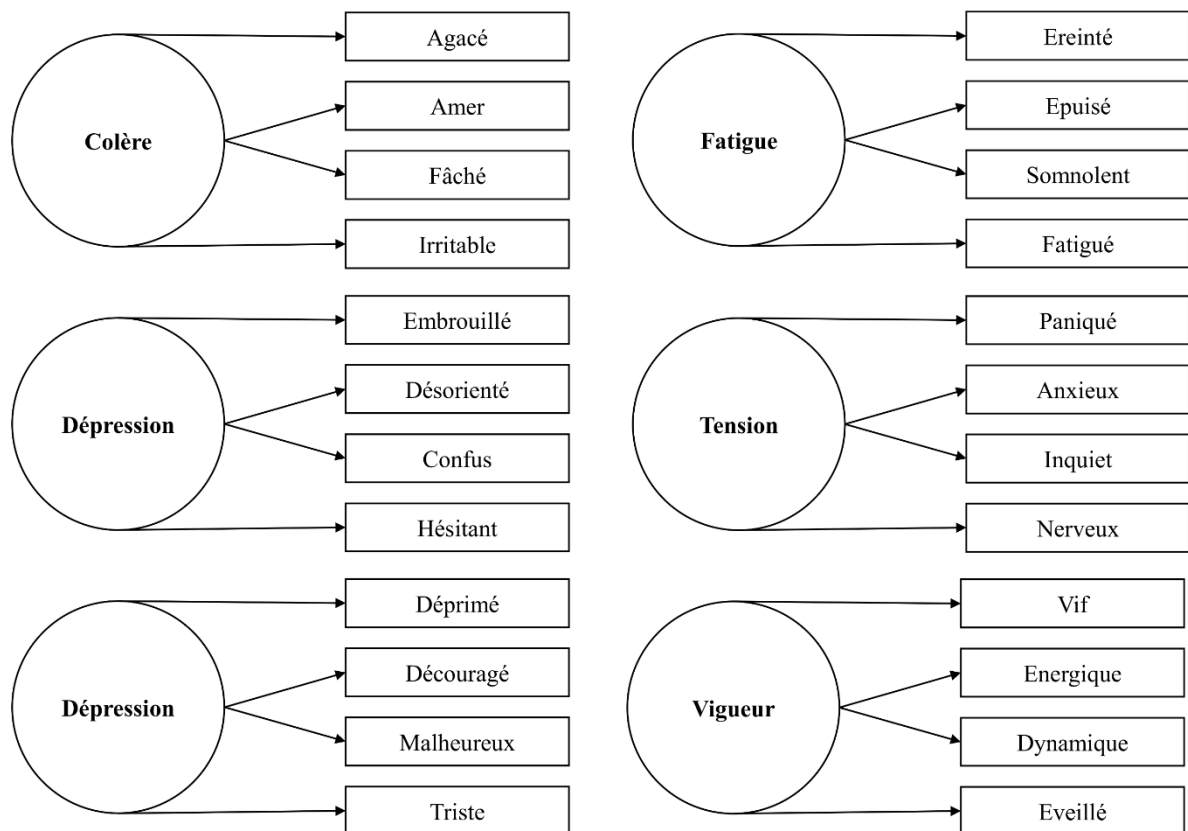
Colère
Agacé
Amer
Fâché
Irritable

Dépression
Embrouillé
Désorienté
Confus
Hésitant

Dépression
Déprimé
Découragé
Malheureux
Triste

Fatigue
Ereinté
Epuisé
Somnolent
Fatigué

Tension
Paniqué
Anxieux
Inquiet
Nerveux

Vigueur
Vif
Energique
Dynamique
Eveillé